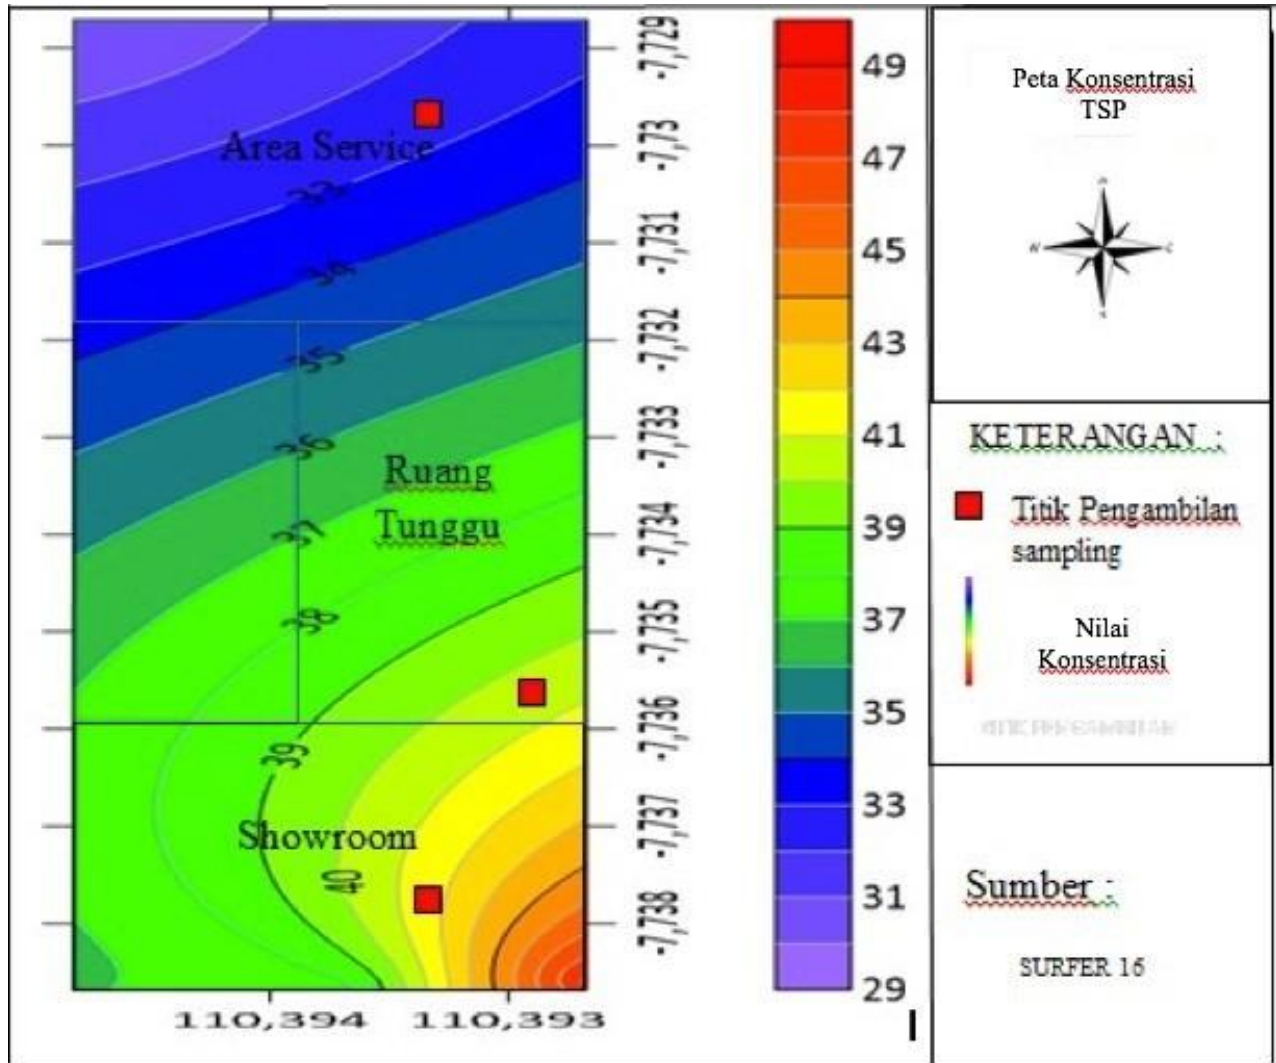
Area Service

32

34

35

36

Ruang Tunggu

37

38

39

Showroom

40

-7,729
-7,73
-7,731
-7,732
-7,733
-7,734
-7,735
-7,736
-7,737
-7,738

110,394
110,393

49
47
45
43
41
39
37
35
33
31
29

Peta Konsentrasi TSP

KETERANGAN :

Titik Pengambilan sampling

Nilai Konsentrasi

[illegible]

Sumber :

SURFER 16